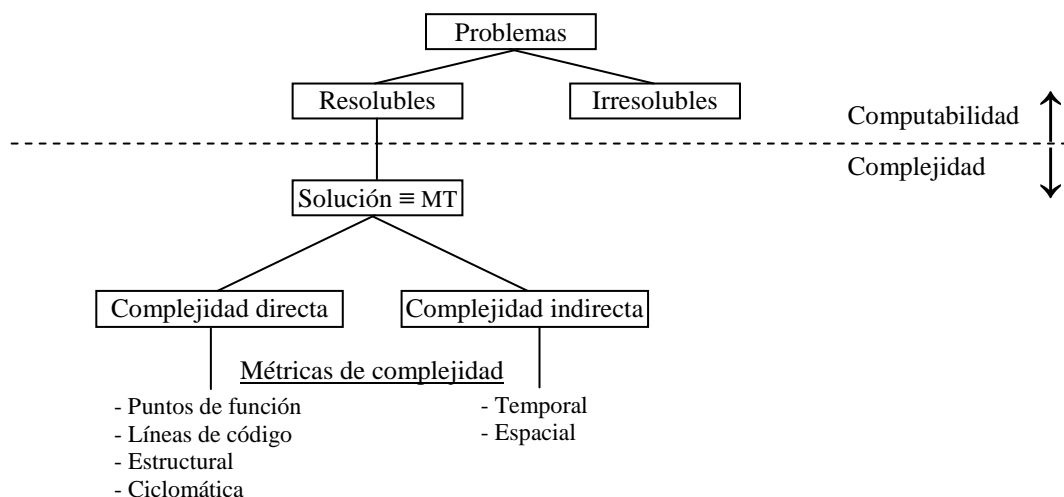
Problemas

Resolubles

Irresolubles

Computabilidad

Complejidad

Solución ≡ MT

Complejidad directa

Complejidad indirecta

Métricas de complejidad

- Puntos de función
- Líneas de código
- Estructural
- Ciclomática

- Temporal
- Espacial